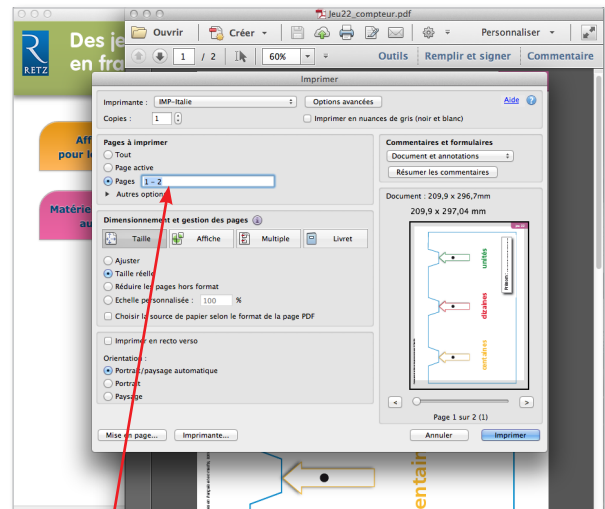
Jeu22_compteur.pdf

Ouvrir | Créer | Personnaliser

1 / 2 | 60% | Outils | Remplir et signer | Commentaire

Des je
en fra

RETZ

Aff
pour l

Matéri
au

Imprimer

Imprimante : IMP-Italie | Options avancées | Aide

Copies : 1 | Imprimer en nuances de gris (noir et blanc)

Pages à imprimer
Tout
Page active
Pages 1 - 2
Autres options

Commentaires et formulaires
Document et annotations
Résumer les commentaires

Document : 209,9 x 296,7mm
209,9 x 297,04 mm

Dimensionnement et gestion des pages
Taille | Affiche | Multiple | Livret

Ajuster
Taille réelle
Réduire les pages hors format
Echelle personnalisée : 100 %
Choisir la source de papier selon le format de la page PDF

Imprimer en recto verso

Orientation :
Portrait/paysage automatique
Portrait
Paysage

unités
dizaines
centaines

Page 1 sur 2 (1)

Mise en page... | Imprimante... | Annuler | Imprimer

entair